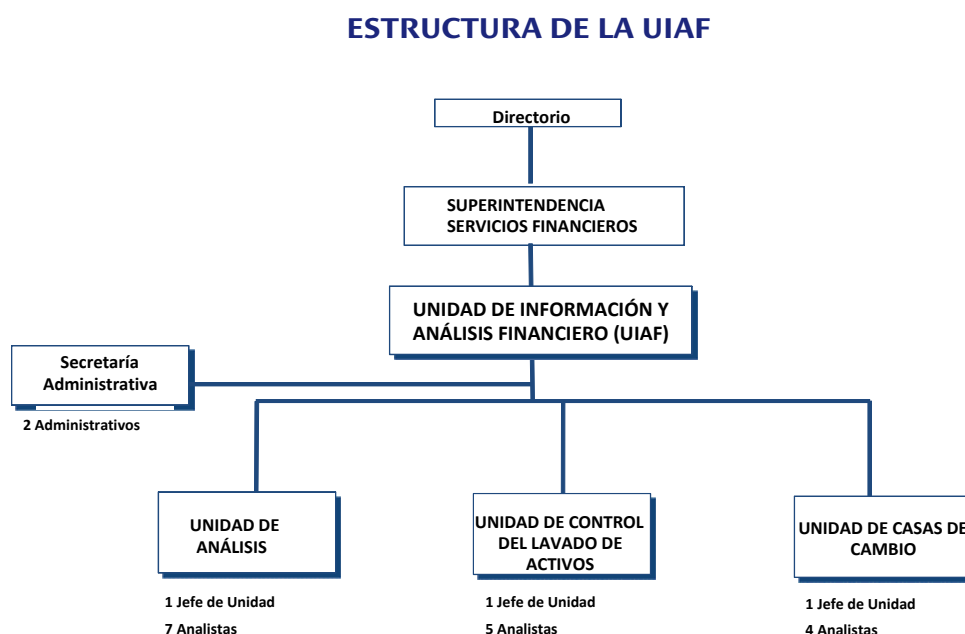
ESTRUCTURA DE LA UIAF

Directorio

SUPERINTENDENCIA SERVICIOS FINANCIEROS

UNIDAD DE INFORMACIÓN Y ANÁLISIS FINANCIERO (UIAF)

Secretaría Administrativa

2 Administrativos

UNIDAD DE ANÁLISIS

1 Jefe de Unidad
7 Analistas

UNIDAD DE CONTROL DEL LAVADO DE ACTIVOS

1 Jefe de Unidad
5 Analistas

UNIDAD DE CASAS DE CAMBIO

1 Jefe de Unidad
4 Analistas